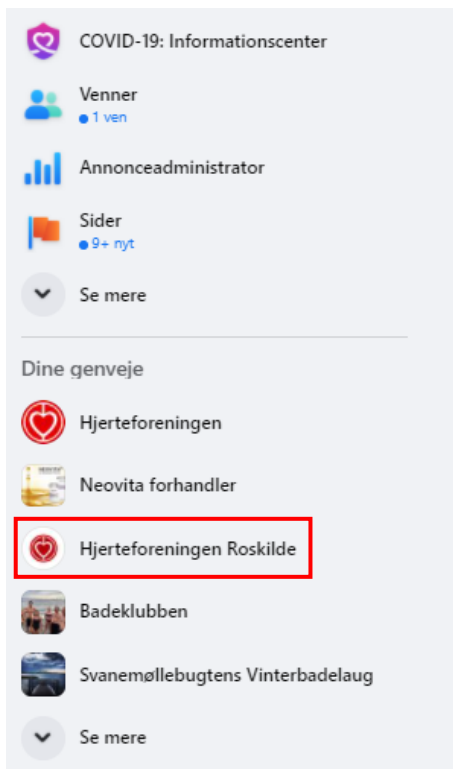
COVID-19: Informationscenter

Venner
1 ven

Annonceadministrator

Sider
9+ nyt

Se mere

Dine genveje

Hjerteforeningen

Neovita forhandler

Hjerteforeningen Roskilde

Badeklubben

Svanemøllebugtens Vinterbadelaug

Se mere